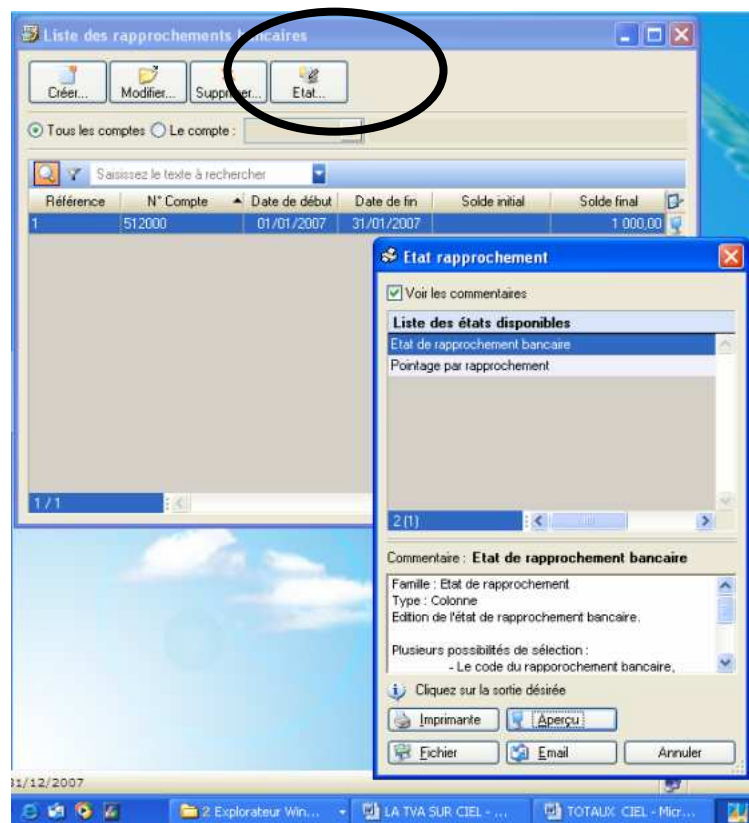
Liste des rapprochements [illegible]ncaires

Créer... Modifier... Supp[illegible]er... Etat...

Tous les comptes Le compte :

Saisissez le texte à rechercher

| Référence | N° Compte | Date de début | Date de fin | Solde initial | Solde final |
|---|---|---|---|---|---|
| 1 | 512000 | 01/01/2007 | 31/01/2007 | | 1 000,00 |

1 / 1

Etat rapprochement

Voir les commentaires

Liste des états disponibles

Etat de rapprochement bancaire
Pointage par rapprochement

2 (1)

Commentaire : Etat de rapprochement bancaire

Famille : Etat de rapprochement
Type : Colonne
Edition de l'état de rapprochement bancaire.

Plusieurs possibilités de sélection :
- Le code du rapporochement bancaire,

Cliquez sur la sortie désirée

Imprimante Aperçu
Fichier Email Annuler

31/12/2007

2 Explorateur Win... LA TVA SUR CIEL - ... TOTAUX CIEL - Micr...